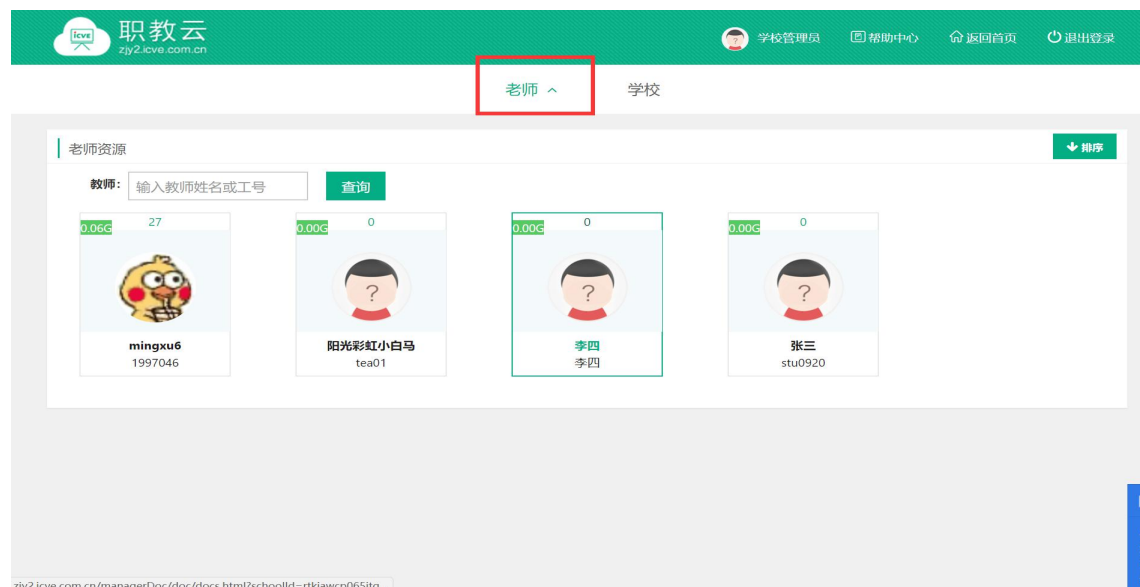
icve 职教云
zjy2.icve.com.cn

学校管理员　帮助中心　返回首页　退出登录

老师　学校

老师资源

排序

教师: 输入教师姓名或工号　查询

0.06G 27
mingxu6
1997046

0.00G 0
阳光彩虹小白马
tea01

0.00G 0
李四
李四

0.00G 0
张三
stu0920

zjy2.icve.com.cn/managerDoc/doc/docs.html?schoolId=rtkiawcp065itq